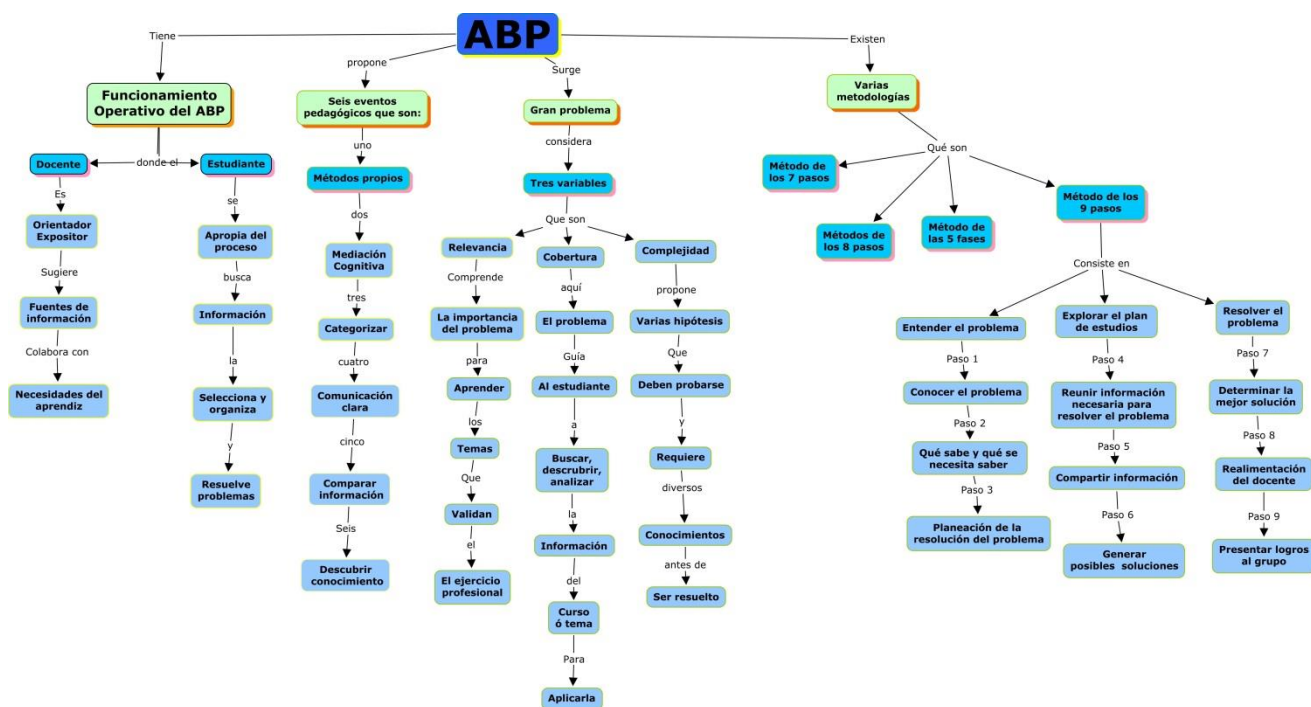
ABP

Tiene

Funcionamiento Operativo del ABP

Docente

donde el

Estudiante

Es

Orientador Expositor

Sugiere

Fuentes de información

Colabora con

Necesidades del aprendiz

se

Apropia del proceso

busca

Información

la

Selecciona y organiza

y

Resuelve problemas

propone

Seis eventos pedagógicos que son:

uno

Métodos propios

dos

Mediación Cognitiva

tres

Categorizar

cuatro

Comunicación clara

cinco

Comparar información

Seis

Descubrir conocimiento

Surge

Gran problema

considera

Tres variables

Que son

Relevancia

Comprende

La importancia del problema

para

Aprender

los

Temas

Que

Validan

el

El ejercicio profesional

Cobertura

aquí

El problema

Guía

Al estudiante

a

Buscar, descrubrir, analizar

la

Información

del

Curso ó tema

Para

Aplicarla

Complejidad

propone

Varias hipótesis

Que

Deben probarse

y

Requiere

diversos

Conocimientos

antes de

Ser resuelto

Existen

Varias metodologías

Qué son

Método de los 7 pasos

Métodos de los 8 pasos

Método de las 5 fases

Método de los 9 pasos

Consiste en

Entender el problema

Paso 1

Conocer el problema

Paso 2

Qué sabe y qué se necesita saber

Paso 3

Planeación de la resolución del problema

Explorar el plan de estudios

Paso 4

Reunir información necesaria para resolver el problema

Paso 5

Compartir información

Paso 6

Generar posibles soluciones

Resolver el problema

Paso 7

Determinar la mejor solución

Paso 8

Realimentación del docente

Paso 9

Presentar logros al grupo